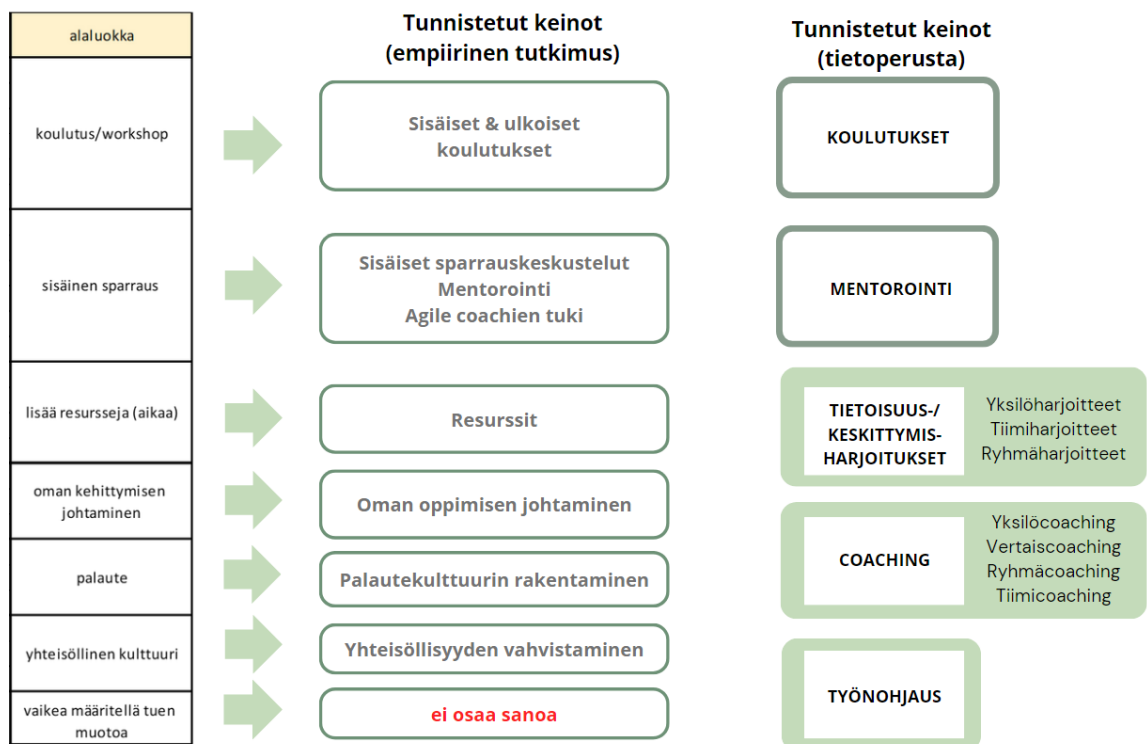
| alaluokka |
|---|
| koulutus/workshop |
| sisäinen sparraus |
| lisää resursseja (aikaa) |
| oman kehittymisen johtaminen |
| palaute |
| yhteisöllinen kulttuuri |
| vaikea määritellä tuen muotoa |

Tunnistetut keinot (empiirinen tutkimus)

Sisäiset & ulkoiset koulutukset

Sisäiset sparrauskeskustelut
Mentorointi
Agile coachien tuki

Resurssit

Oman oppimisen johtaminen

Palautekulttuurin rakentaminen

Yhteisöllisyyden vahvistaminen

ei osaa sanoa

Tunnistetut keinot (tietoperusta)

KOULUTUKSET

MENTOROINTI

TIETOISUUS-/ KESKITTYMIS-HARJOITUKSET

Yksilöharjoitteet
Tiimiharjoitteet
Ryhmäharjoitteet

COACHING

Yksilöcoaching
Vertaiscoaching
Ryhmäcoaching
Tiimicoaching

TYÖNOHJAUS